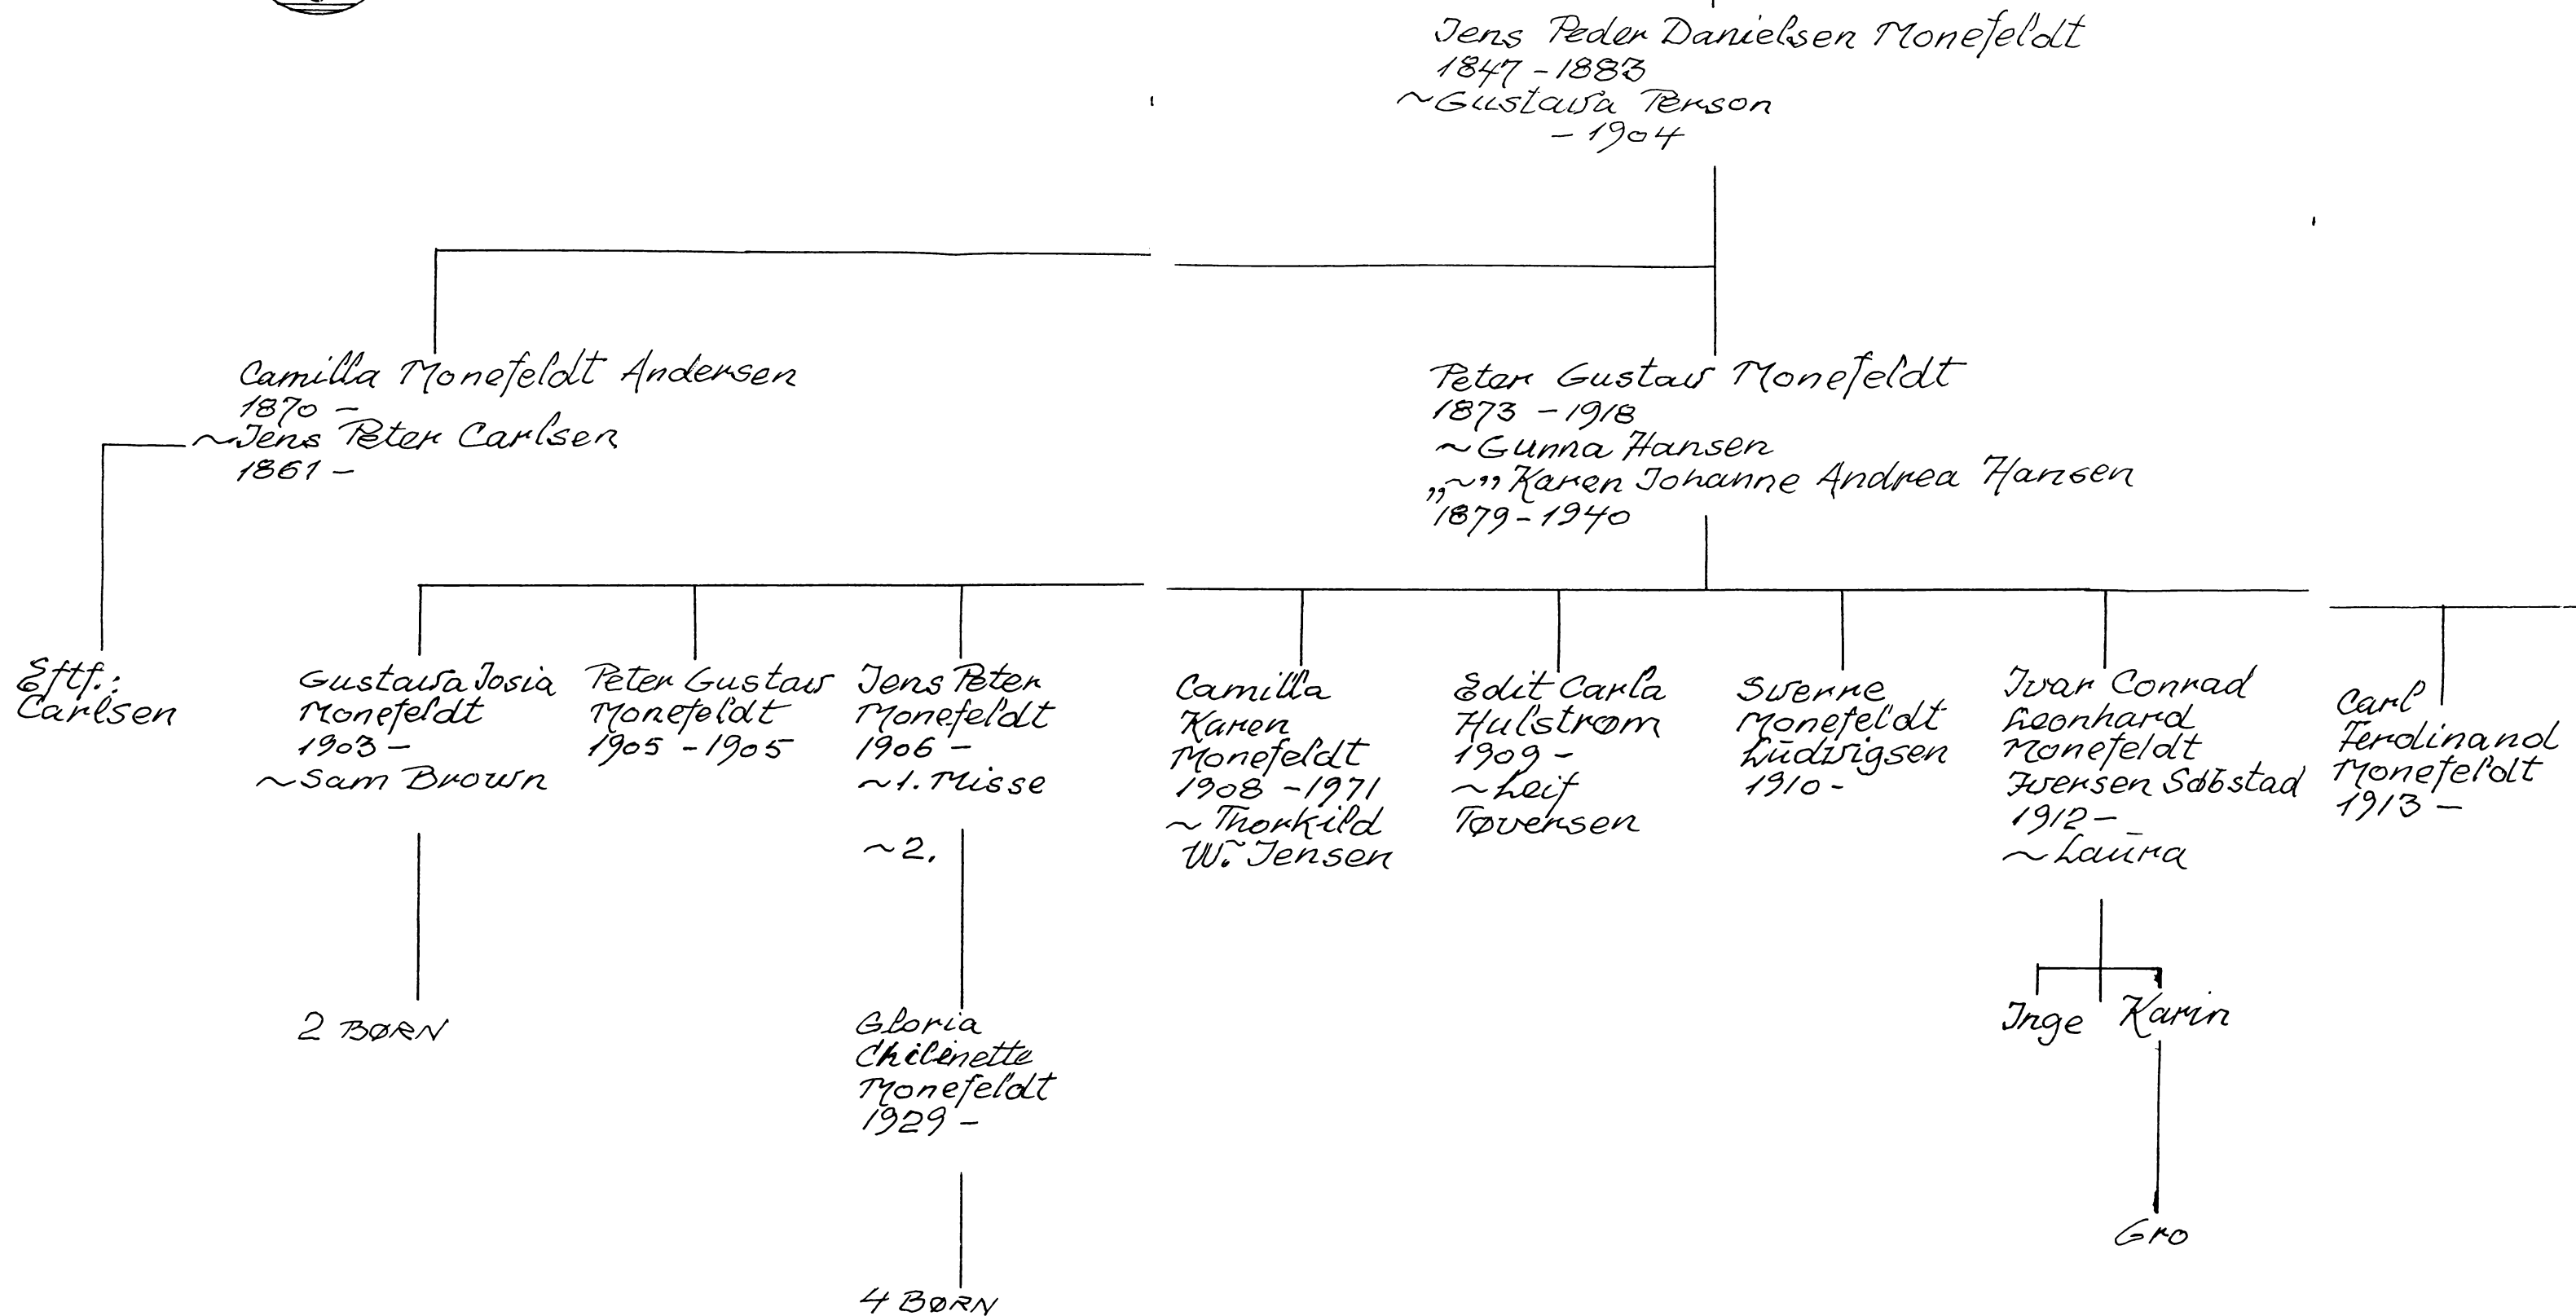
Jens Peder Danielsen Monefeldt
1847 - 1883
~Gustava Person
- 1904

Camilla Monefeldt Andersen
1870 -
~Jens Peter Carlsen
1861 -

Peter Gustav Monefeldt
1873 - 1918
~Gunna Hansen
,,~" Karen Johanne Andrea Hansen
1879 - 1940

Efterf.:
Carlsen

Gustava Josia
Monefeldt
1903 -
~Sam Brown

2 BØRN

Peter Gustav
Monefeldt
1905 - 1905

Jens Peter
Monefeldt
1906 -
~1. Misse

~2.

Gloria
Chilenette
Monefeldt
1929 -

4 BØRN

Camilla
Karen
Monefeldt
1908 - 1971
~Thorkild
W. Jensen

Edit Carla
Hulstrøm
1909 -
~Leif
Tøversen

Sverre
Monefeldt
Ludvigsen
1910 -

Ivar Conrad
Leonhard
Monefeldt
Iversen Sdbstad
1912 -
~Laura

Inge Karin

Gro

Carl
Ferdinand
Monefeldt
1913 -